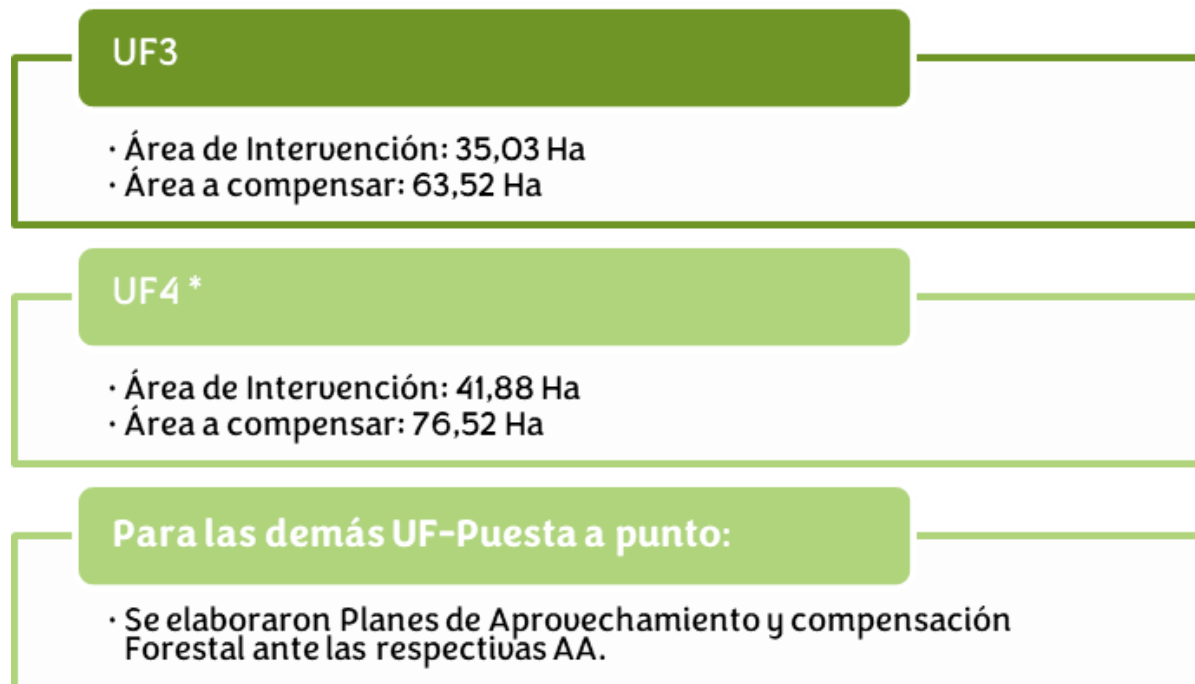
UF3

· Área de Intervención: 35,03 Ha
· Área a compensar: 63,52 Ha

UF4 *

· Área de Intervención: 41,88 Ha
· Área a compensar: 76,52 Ha

Para las demás UF-Puesta a punto:

· Se elaboraron Planes de Aprovechamiento y compensación Forestal ante las respectivas AA.